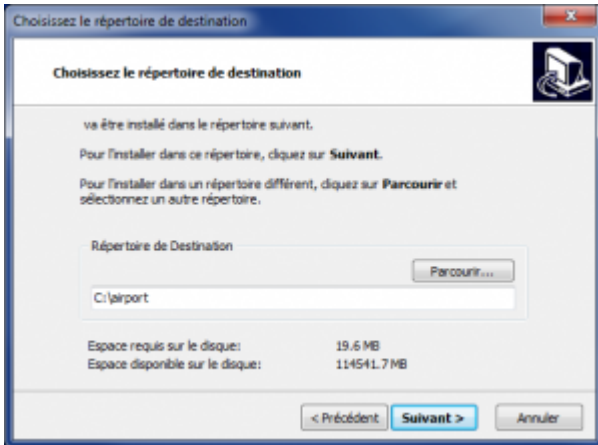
Choisissez le répertoire de destination

Choisissez le répertoire de destination

va être installé dans le répertoire suivant.

Pour l'installer dans ce répertoire, cliquez sur **Suivant**.

Pour l'installer dans un répertoire différent, cliquez sur **Parcourir** et sélectionnez un autre répertoire.

Répertoire de Destination

Parcourir...

C:\airport

Espace requis sur le disque: 19.6 MB
Espace disponible sur le disque: 114541.7 MB

< Précédent
Suivant >
Annuler